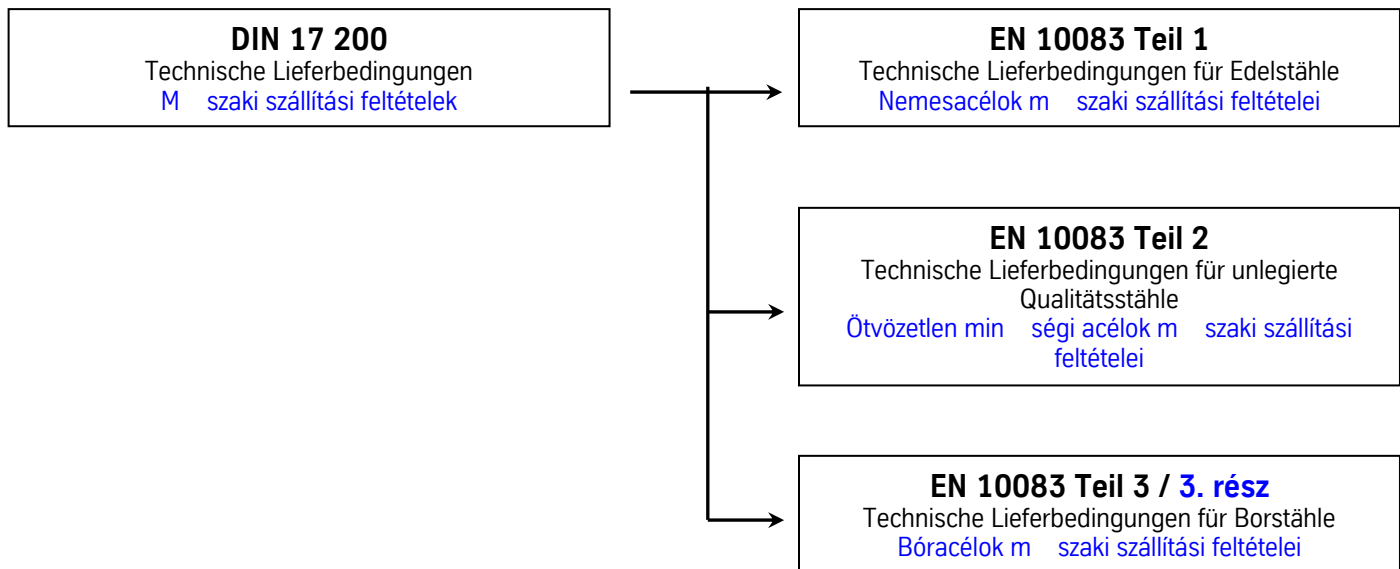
**DIN 17 200**
Technische Lieferbedingungen
M szaki szállítási feltételek

**EN 10083 Teil 1**
Technische Lieferbedingungen für Edelstähle
Nemesacélok m szaki szállítási feltételei

**EN 10083 Teil 2**
Technische Lieferbedingungen für unlegierte Qualitätsstähle
Ötvözetlen min ségi acélok m szaki szállítási feltételei

**EN 10083 Teil 3 / 3. rész**
Technische Lieferbedingungen für Borstähle
Bóracélok m szaki szállítási feltételei